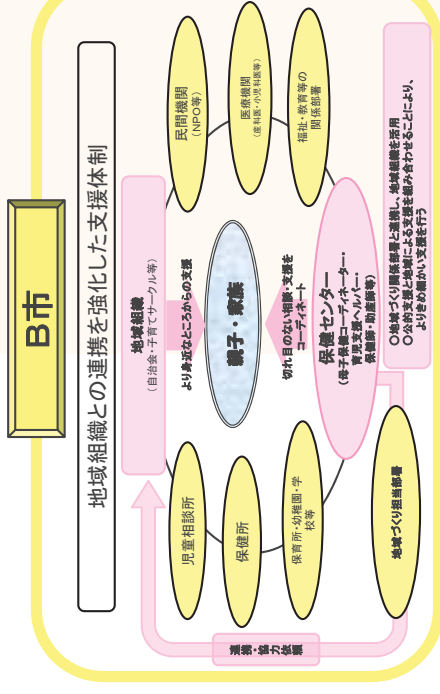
B市

地域組織との連携を強化した支援体制

民間機関
（NPO等）

医療機関
（産科医・小児科医等）

福祉・教育等の関係部署

地域組織
（自治会・子育てサークル等）

より身近なところからの支援

親子・家族

切れ目のない相談・支援をコーディネート

保健センター
（母子保健コーディネーター・育児支援ヘルパー・保健師・助産師等）

○地域づくり担当部署と連携し、地域組織を活用
○公的支援と地域による支援を組み合わせることにより、よりきめ細かい支援を行う

児童相談所

保健所

保育所・幼稚園・学校等

地域づくり担当部署

連携・協力依頼